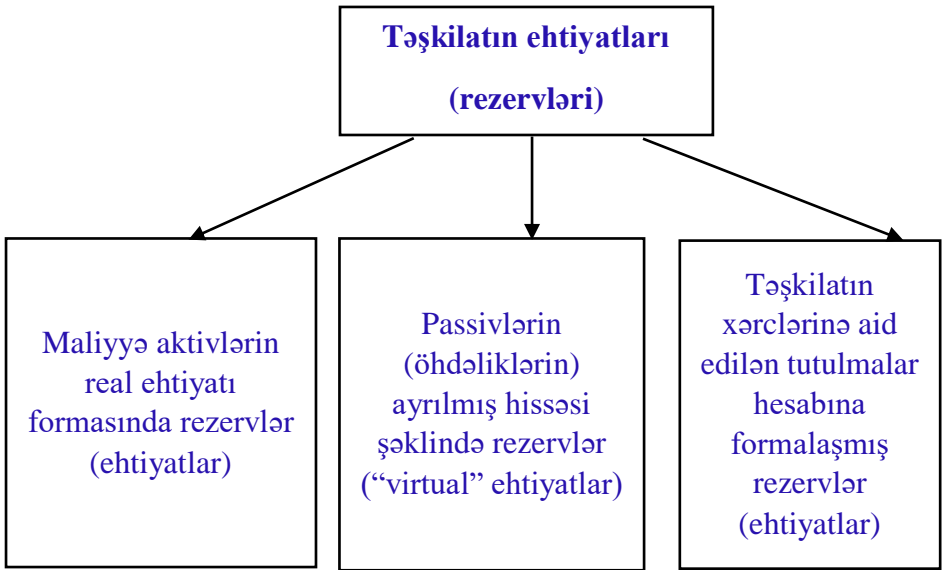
Təşkilatın ehtiyatları

(rezervləri)

Maliyyə aktivlərin real ehtiyatı formasında rezervlər (ehtiyatlar)

Passivlərin (öhdəliklərin) ayrılmış hissəsi şəklində rezervlər (“virtual” ehtiyatlar)

Təşkilatın xərclərinə aid edilən tutulmalar hesabına formalaşmış rezervlər (ehtiyatlar)